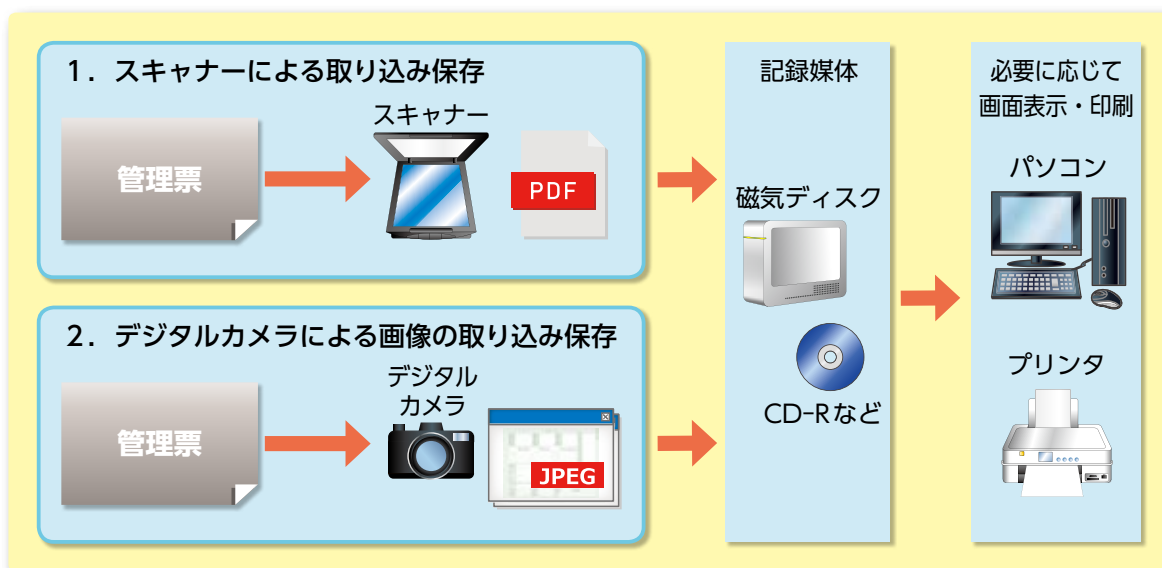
1．スキャナーによる取り込み保存

管理票

スキャナー

PDF

2．デジタルカメラによる画像の取り込み保存

管理票

デジタルカメラ

JPEG

記録媒体

磁気ディスク

CD-Rなど

必要に応じて画面表示・印刷

パソコン

プリンタ